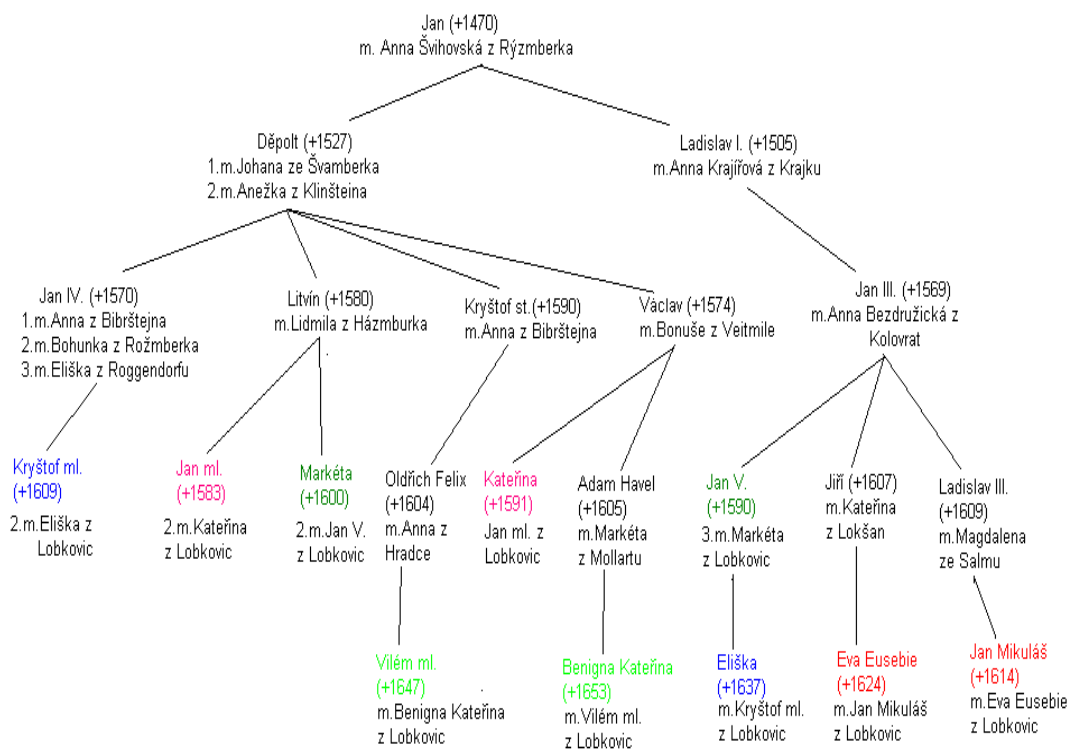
Jan (+1470)
m. Anna Švihovská z Rýzmberka

Děpolt (+1527)
1.m.Johana ze Švamberka
2.m.Anežka z Klinšteina

Ladislav I. (+1505)
m.Anna Krajířová z Krajku

Jan IV. (+1570)
1.m.Anna z Bibrštejna
2.m.Bohunka z Rožmberka
3.m.Eliška z Roggendorfu

Litvín (+1580)
m.Lidmila z Házmburka

Kryštof st.(+1590)
m.Anna z Bibrštejna

Václav (+1574)
m.Bonuše z Veitmile

Jan III. (+1569)
m.Anna Bezdružická z Kolovrat

Kryštof ml.
(+1609)
2.m.Eliška z Lobkovic

Jan ml.
(+1583)
2.m.Kateřina z Lobkovic

Markéta
(+1600)
2.m.Jan V.
z Lobkovic

Oldřich Felix
(+1604)
m.Anna z Hradce

Kateřina
(+1591)
Jan ml. z Lobkovic

Adam Havel
(+1605)
m.Markéta z Mollartu

Jan V.
(+1590)
3.m.Markéta z Lobkovic

Jiří (+1607)
m.Kateřina z Lokšan

Ladislav III.
(+1609)
m.Magdalena ze Salmu

Vilém ml.
(+1647)
m.Benigna Kateřina z Lobkovic

Benigna Kateřina
(+1653)
m.Vilém ml.
z Lobkovic

Eliška
(+1637)
m.Kryštof ml.
z Lobkovic

Eva Eusebie
(+1624)
m.Jan Mikuláš
z Lobkovic

Jan Mikuláš
(+1614)
m.Eva Eusebie
z Lobkovic